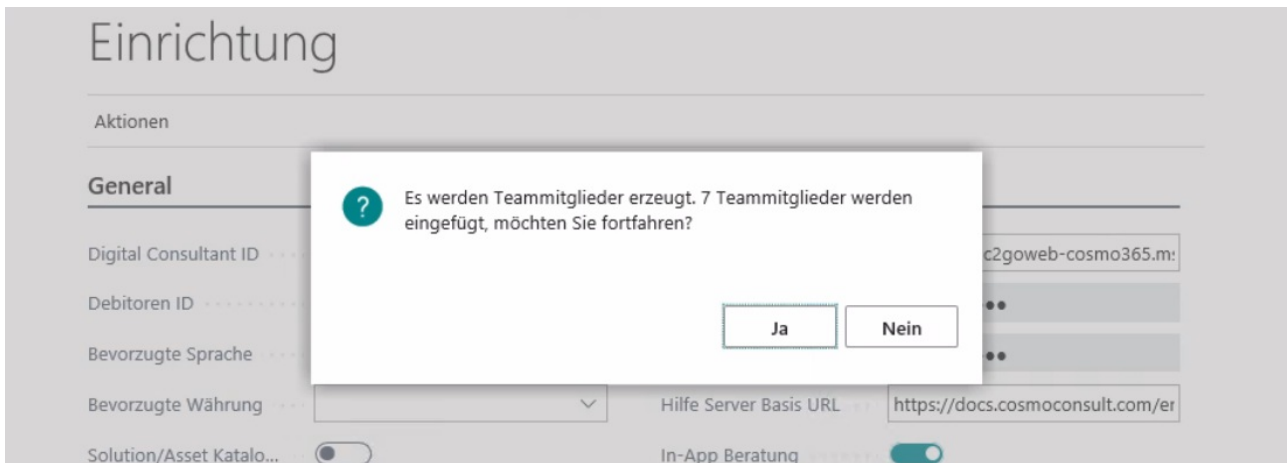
Einrichtung

Aktionen

General

Digital Consultant ID

Debitoren ID

Bevorzugte Sprache

Bevorzugte Währung

Solution/Asset Katalo...

Es werden Teammitglieder erzeugt. 7 Teammitglieder werden eingefügt, möchten Sie fortfahren?

Ja

Nein

c2goweb-cosmo365.m:

Hilfe Server Basis URL

https://docs.cosmoconsult.com/er

In-App Beratung